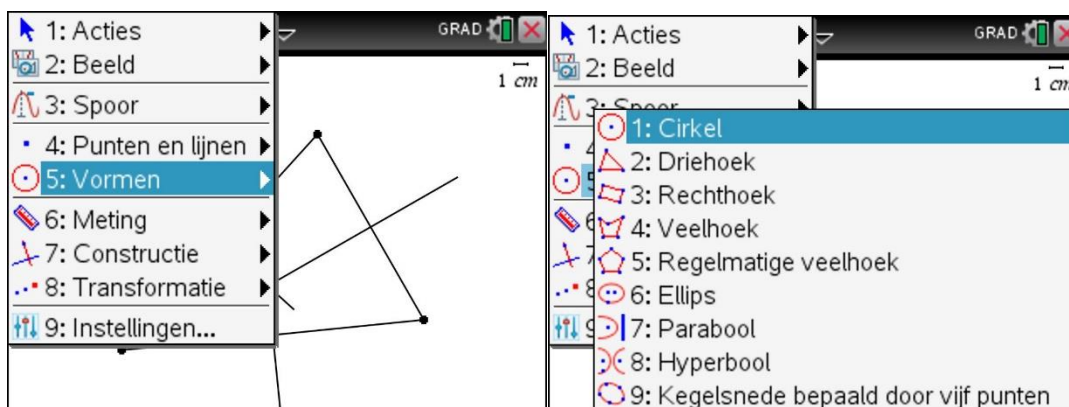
1: Acties
2: Beeld
3: Spoor
4: Punten en lijnen
5: Vormen
6: Meting
7: Constructie
8: Transformatie
9: Instellingen...

GRAD

1 cm

1: Acties
2: Beeld
3: Spoor

GRAD

1 cm

1: Cirkel
2: Driehoek
3: Rechthoek
4: Veelhoek
5: Regelmatige veelhoek
6: Ellips
7: Parabool
8: Hyperbool
9: Kegelsnede bepaald door vijf punten